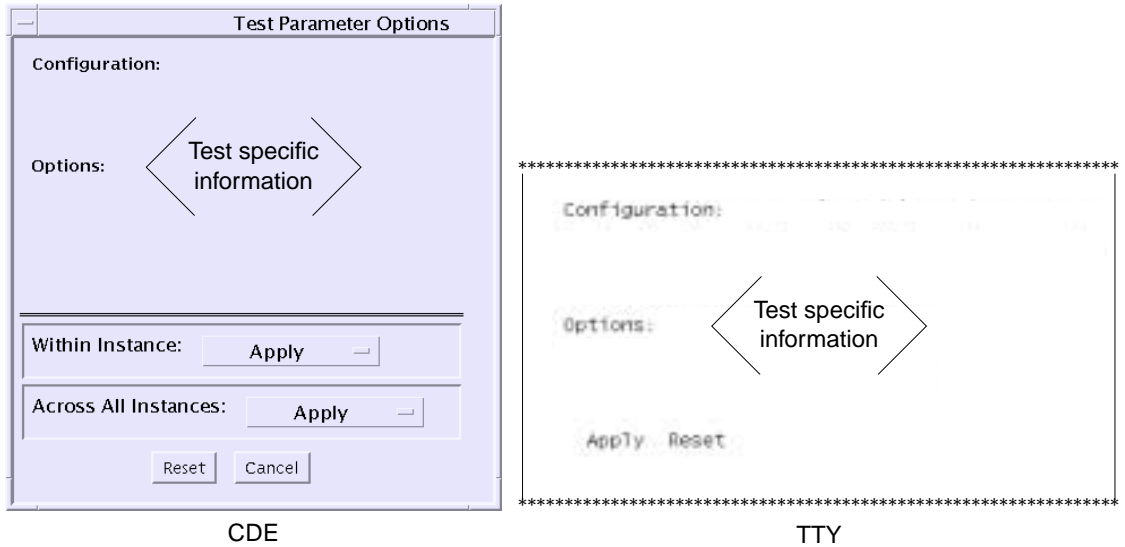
Test Parameter Options

Configuration:

Options:

Test specific information

Within Instance: Apply

Across All Instances: Apply

Reset Cancel

CDE

**************************************************************

Configuration:

Options:

Test specific information

Apply Reset

**************************************************************

TTY